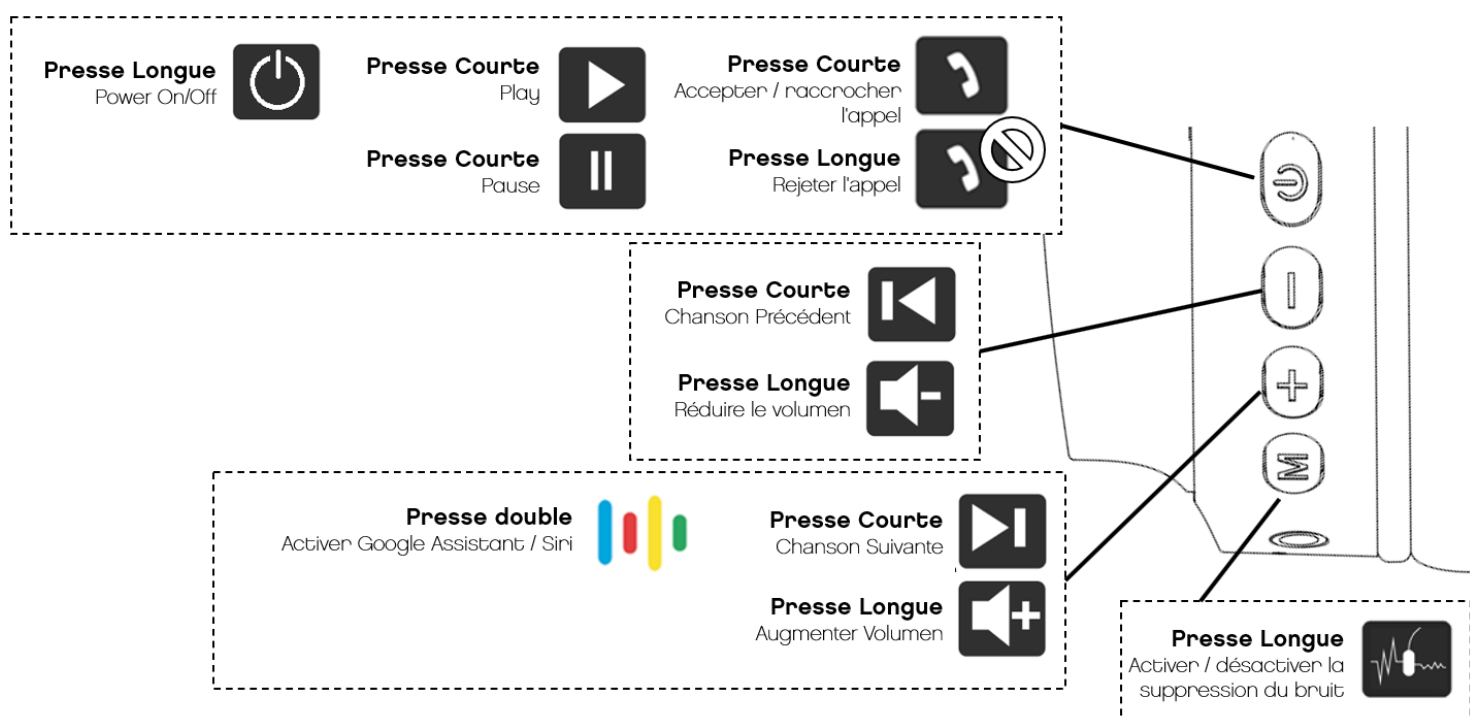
**Presse Longue**
Power On/Off

**Presse Courte**
Play

**Presse Courte**
Pause

**Presse Courte**
Accepter / raccrocher l'appel

**Presse Longue**
Rejeter l'appel

**Presse Courte**
Chanson Précédent

**Presse Longue**
Réduire le volumen

**Presse double**
Activer Google Assistant / Siri

**Presse Courte**
Chanson Suivante

**Presse Longue**
Augmenter Volumen

**Presse Longue**
Activer / désactiver la suppression du bruit

M